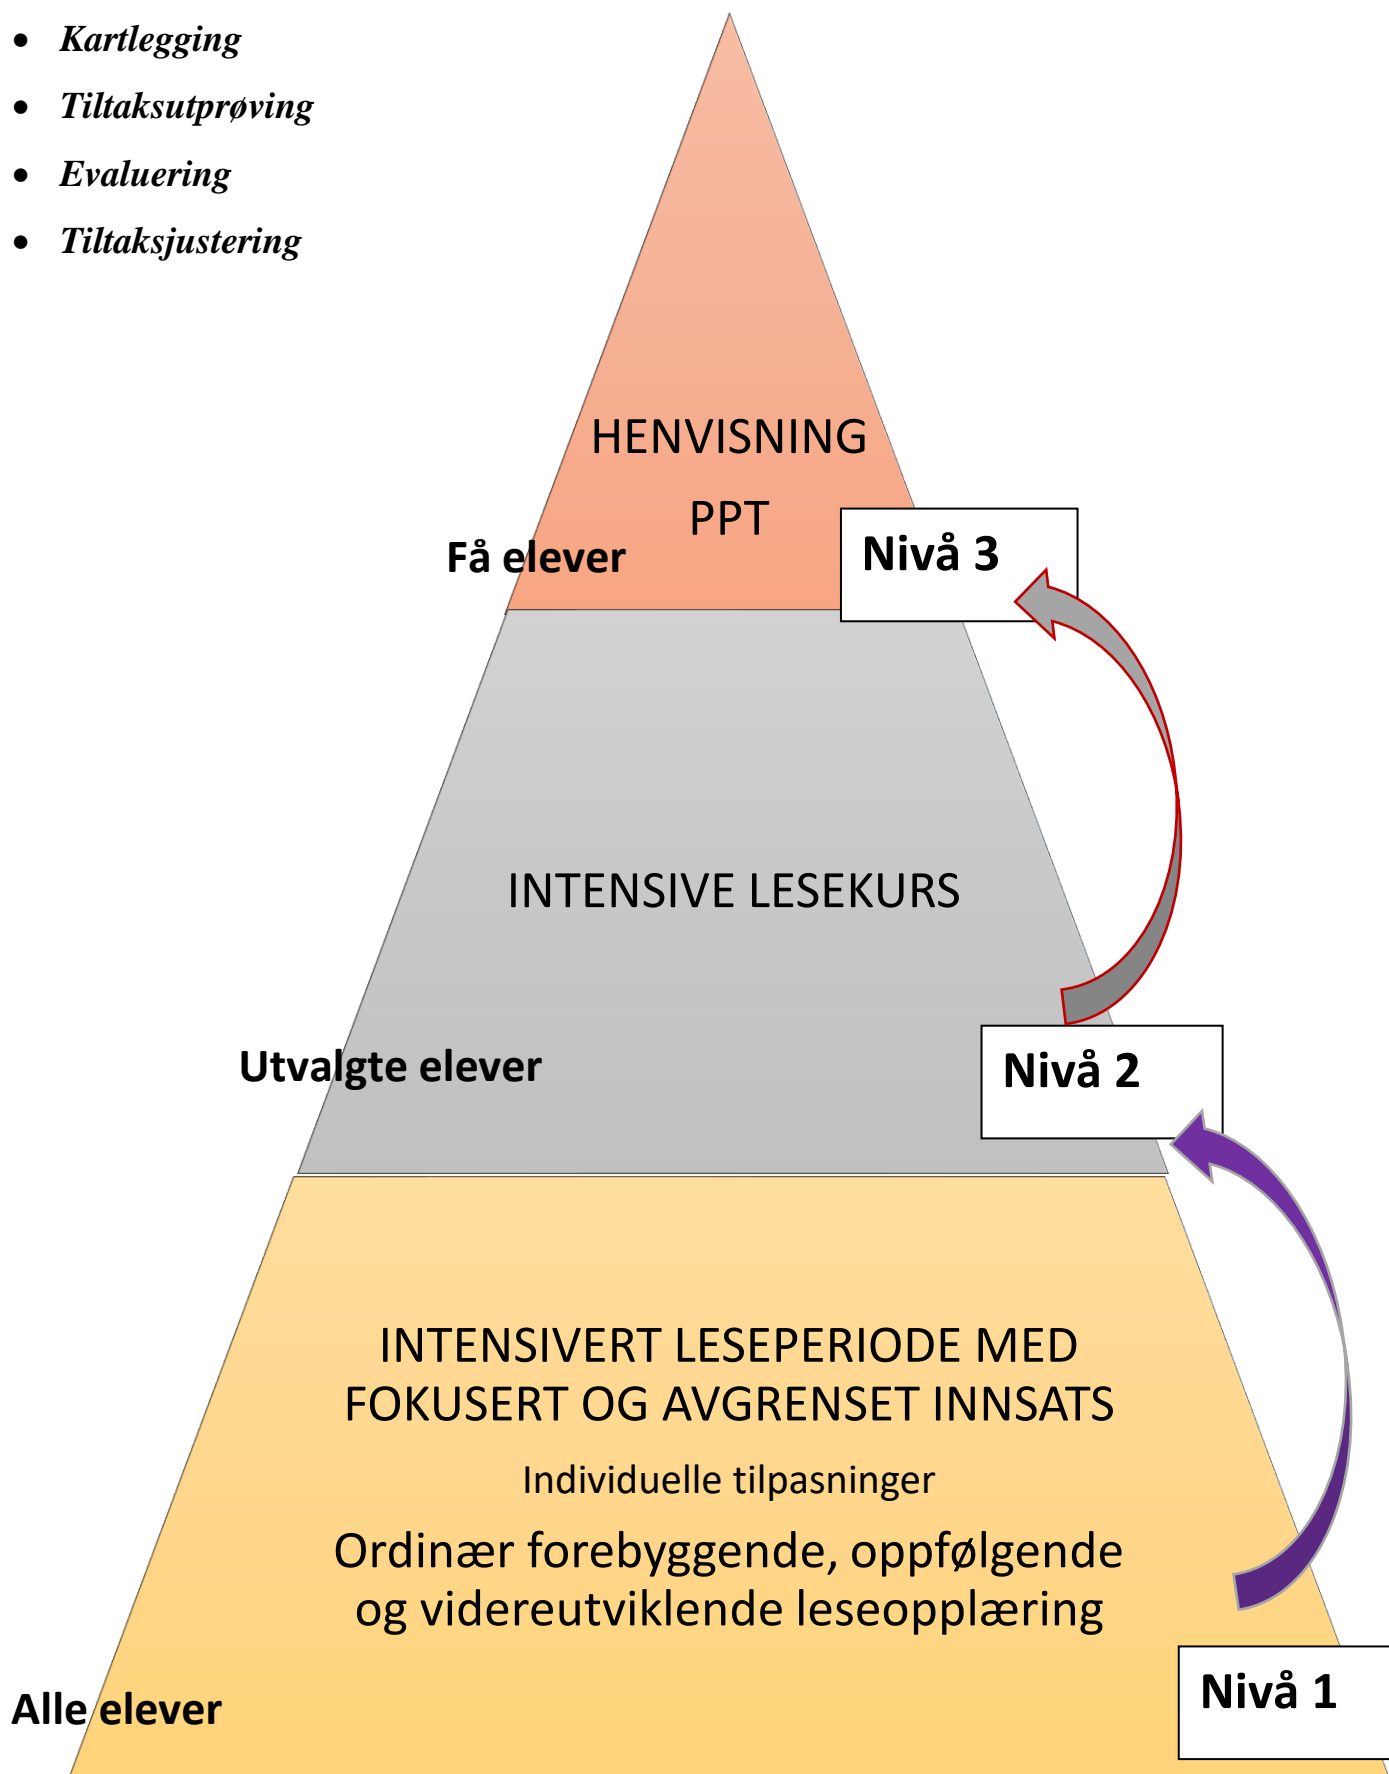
- *Kartlegging*
- *Tiltaksutprøving*
- *Evaluering*
- *Tiltaksjustering*

HENVISNING
PPT

Få elever

Nivå 3

INTENSIVE LESEKURS

Utvalgte elever

Nivå 2

INTENSIVERT LESEPERIODE MED FOKUSERT OG AVGRENSET INNSATS

Individuelle tilpasninger

Ordinær forebyggende, oppfølgende og videreutviklende leseopplæring

Alle elever

Nivå 1